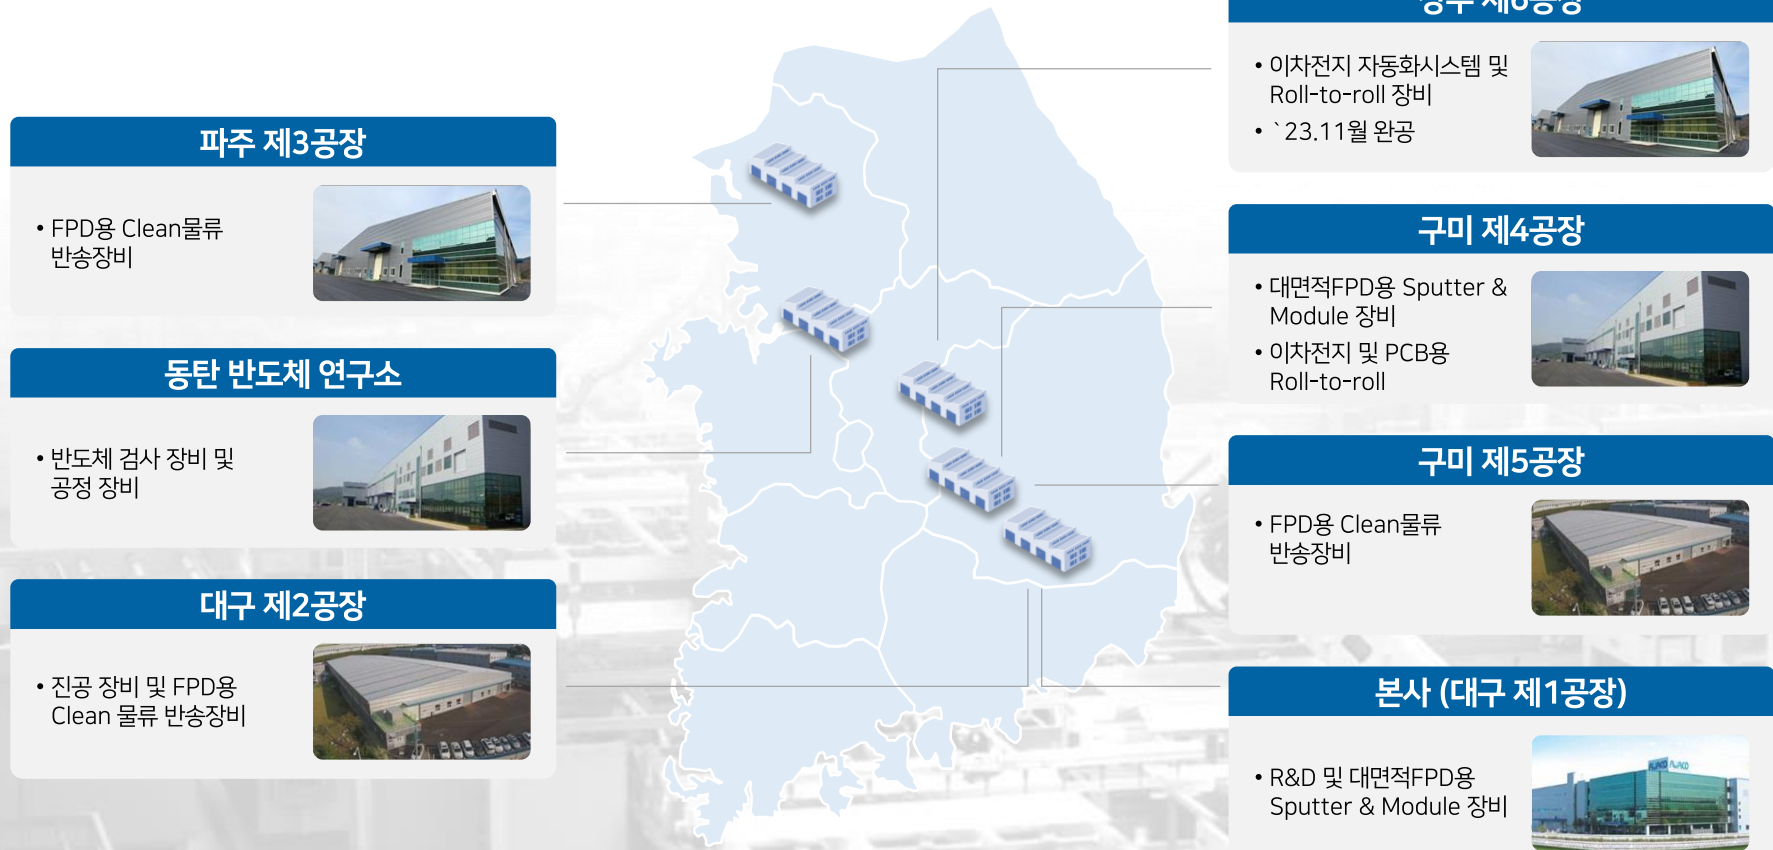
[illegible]

• 이차전지 자동화시스템 및 Roll-to-roll 장비
• `23.11월 완공

파주 제3공장

• FPD용 Clean물류 반송장비

동탄 반도체 연구소

• 반도체 검사 장비 및 공정 장비

대구 제2공장

• 진공 장비 및 FPD용 Clean 물류 반송장비

구미 제4공장

• 대면적FPD용 Sputter & Module 장비
• 이차전지 및 PCB용 Roll-to-roll

구미 제5공장

• FPD용 Clean물류 반송장비

본사 (대구 제1공장)

• R&D 및 대면적FPD용 Sputter & Module 장비